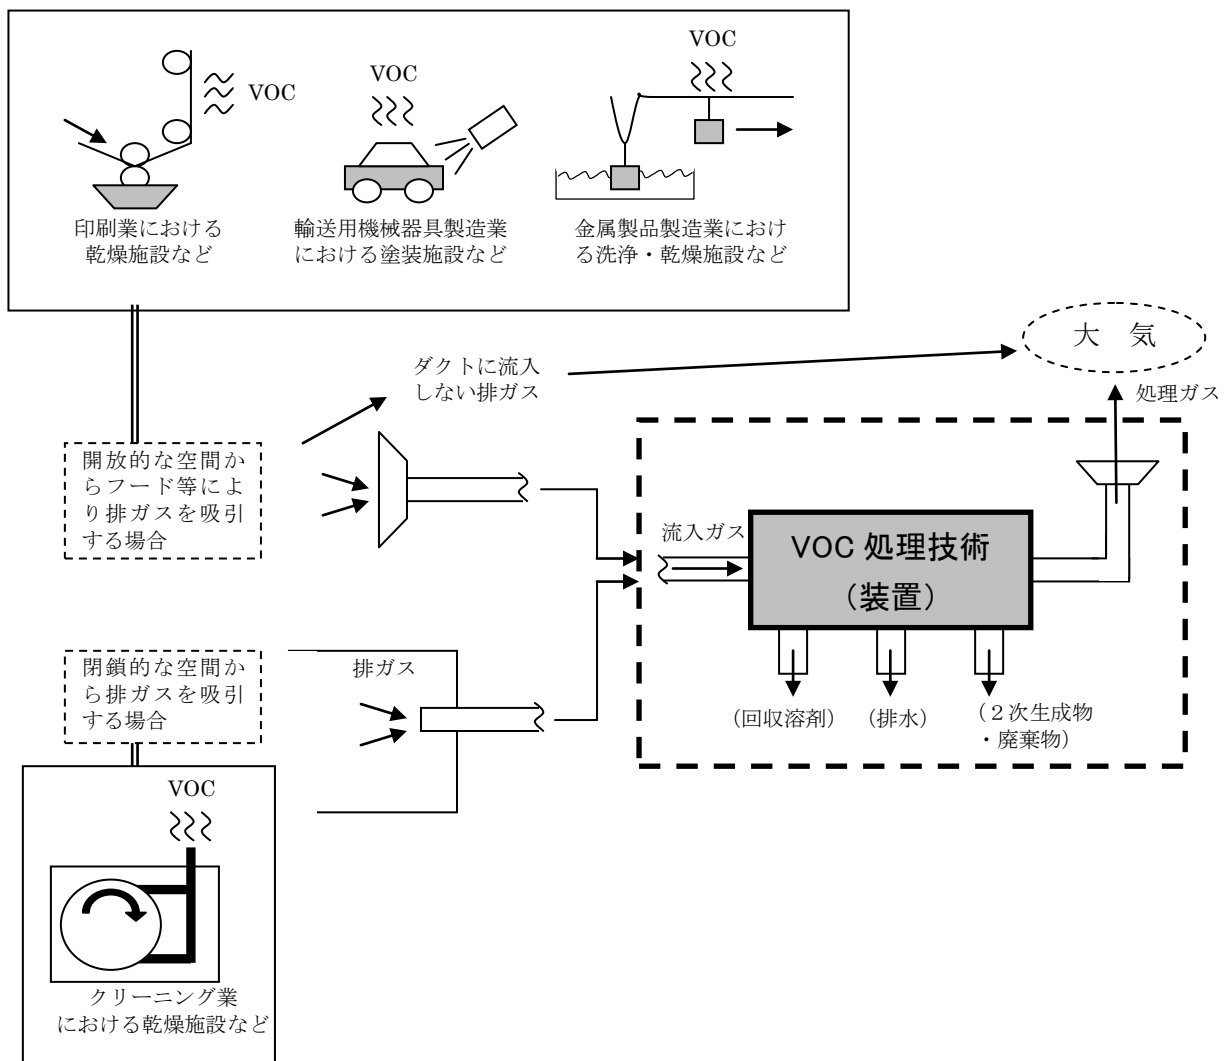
VOC
印刷業における乾燥施設など

VOC
輸送用機械器具製造業における塗装施設など

VOC
金属製品製造業における洗浄・乾燥施設など

大　気

ダクトに流入しない排ガス

処理ガス

開放的な空間からフード等により排ガスを吸引する場合

流入ガス

VOC 処理技術
（装置）

閉鎖的な空間から排ガスを吸引する場合

排ガス

（回収溶剤）　（排水）　（2次生成物・廃棄物）

VOC

クリーニング業における乾燥施設など